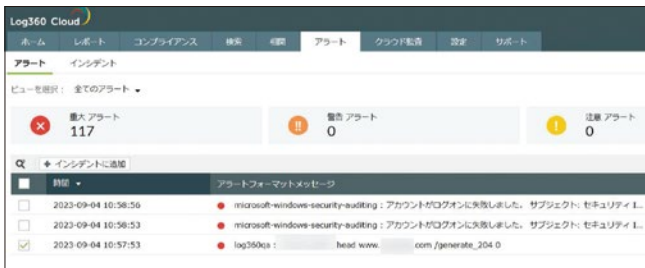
Log360 Cloud

ホーム　レポート　コンプライアンス　検索　相関　アラート　クラウド監査　設定　サポート

アラート　インシデント

ビューを選択：全てのアラート ▾

重大 アラート
117

警告 アラート
0

注意 アラート
0

+ インシデントに追加

| | 時間 ▾ | アラートフォーマットメッセージ |
|---|---|---|
| | 2023-09-04 10:58:56 | microsoft-windows-security-auditing : アカウントがログオンに失敗しました。 サブジェクト: セキュリティ I... |
| | 2023-09-04 10:58:53 | microsoft-windows-security-auditing : アカウントがログオンに失敗しました。 サブジェクト: セキュリティ I... |
| ✓ | 2023-09-04 10:57:53 | log360qa : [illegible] head www.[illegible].com /generate_204 0 |